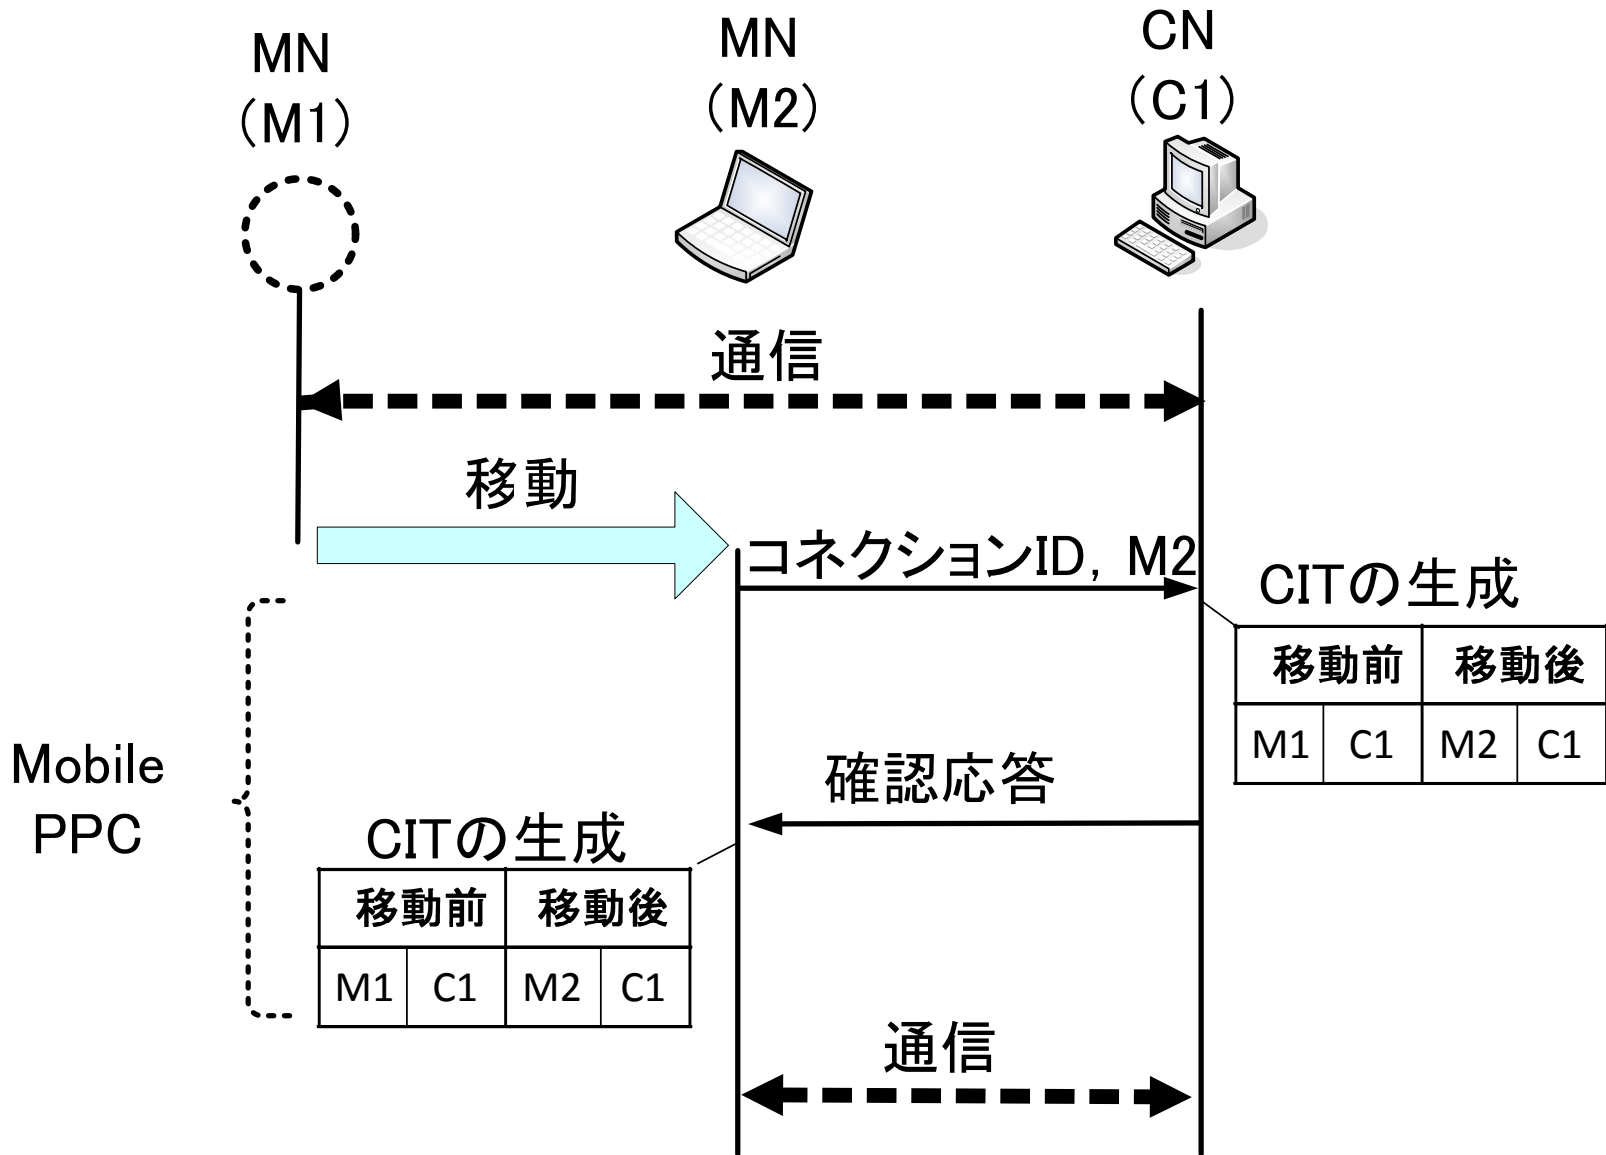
MN
(M1)

MN
(M2)

CN
(C1)

通信

移動

コネクションID, M2

CITの生成

| 移動前 | | 移動後 | |
|---|---|---|---|
| M1 | C1 | M2 | C1 |

Mobile
PPC

確認応答

CITの生成

| 移動前 | | 移動後 | |
|---|---|---|---|
| M1 | C1 | M2 | C1 |

通信